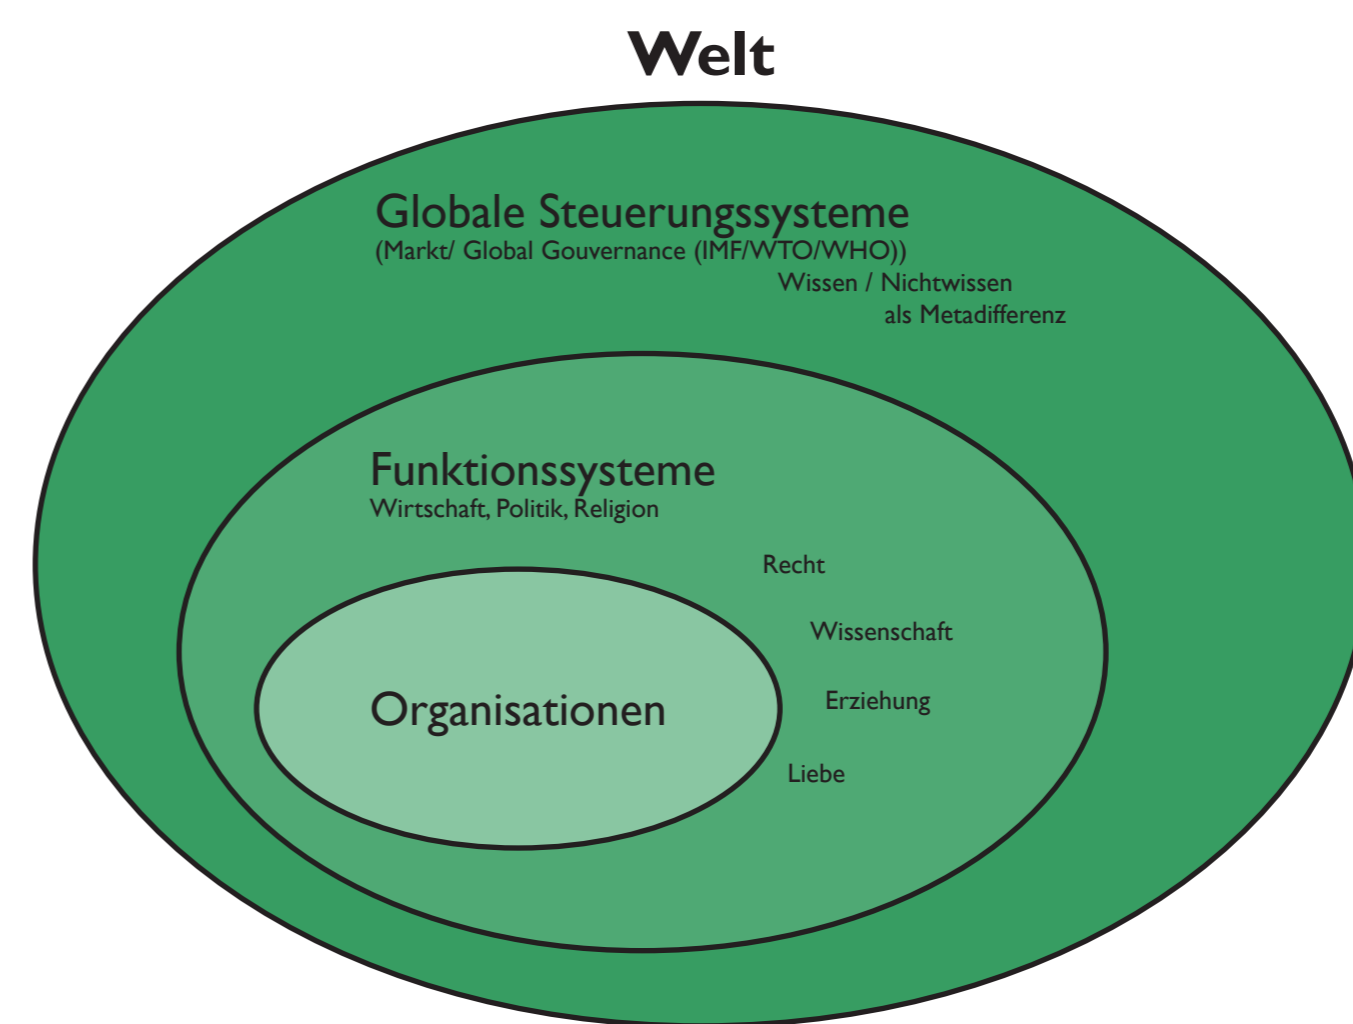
Welt

Globale Steuerungssysteme
(Markt/ Global Gouvernance (IMF/WTO/WHO))

Wissen / Nichtwissen
als Metadifferenz

Funktionssysteme
Wirtschaft, Politik, Religion

Recht

Wissenschaft

Erziehung

Liebe

Organisationen